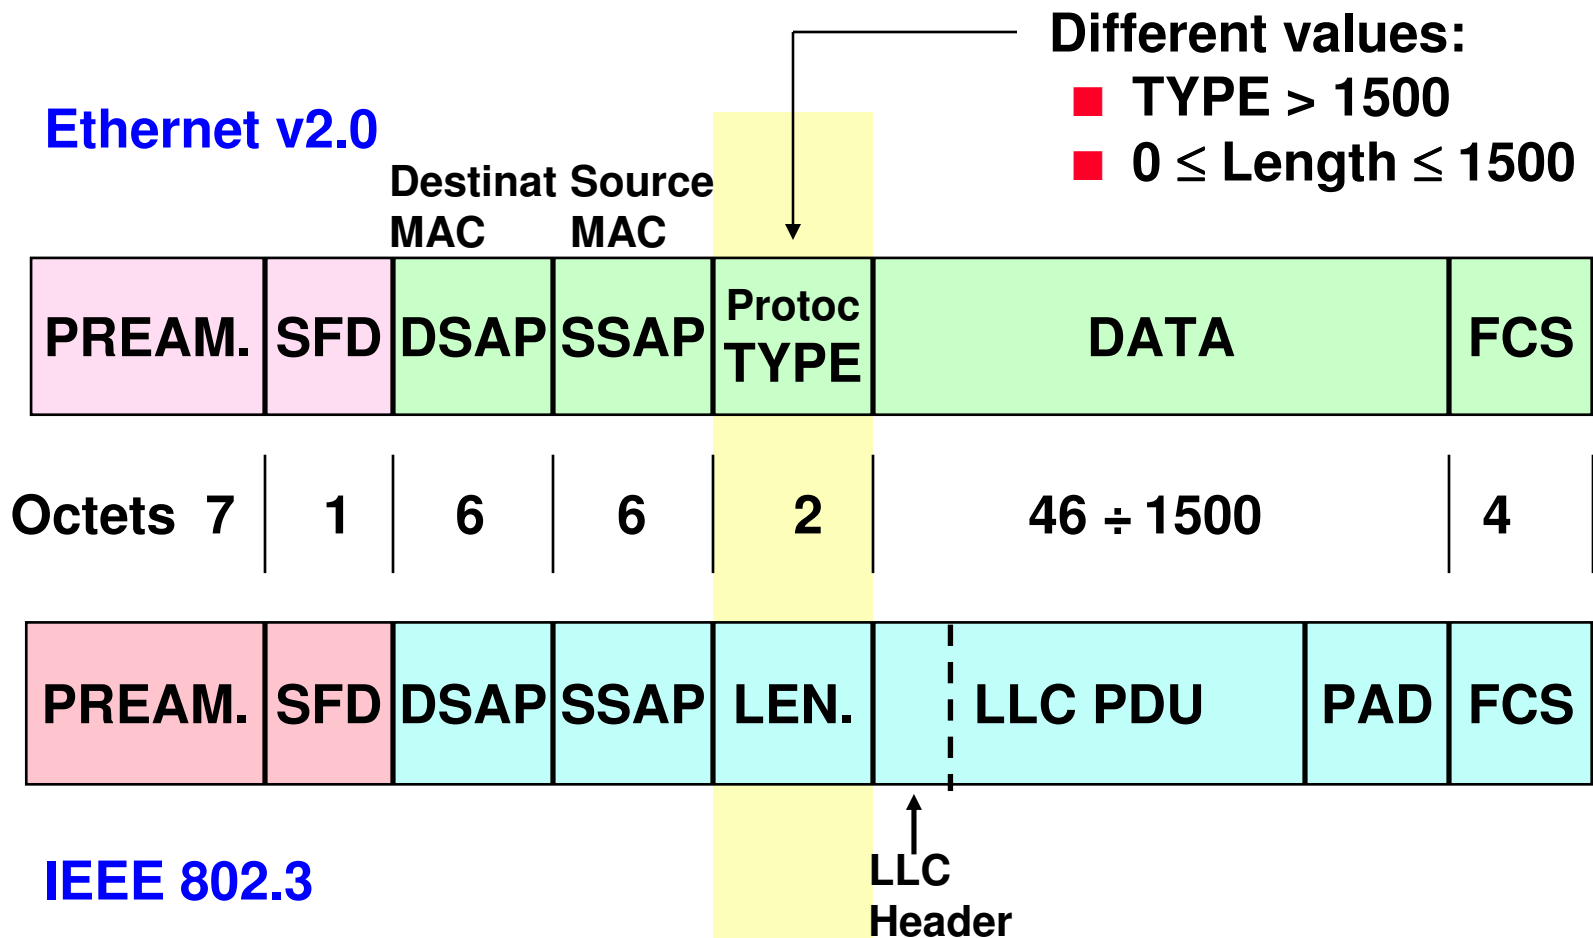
Different values:
TYPE > 1500
$0 \leq$ Length $\leq 1500$

Ethernet v2.0

Destinat MAC

Source MAC

| PREAM. | SFD | DSAP | SSAP | Protoc TYPE | DATA | FCS |
|---|---|---|---|---|---|---|

| Octets 7 | 1 | 6 | 6 | 2 | $46 \div 1500$ | 4 |
|---|---|---|---|---|---|---|

| PREAM. | SFD | DSAP | SSAP | LEN. | LLC PDU | PAD | FCS |
|---|---|---|---|---|---|---|---|

LLC Header

IEEE 802.3